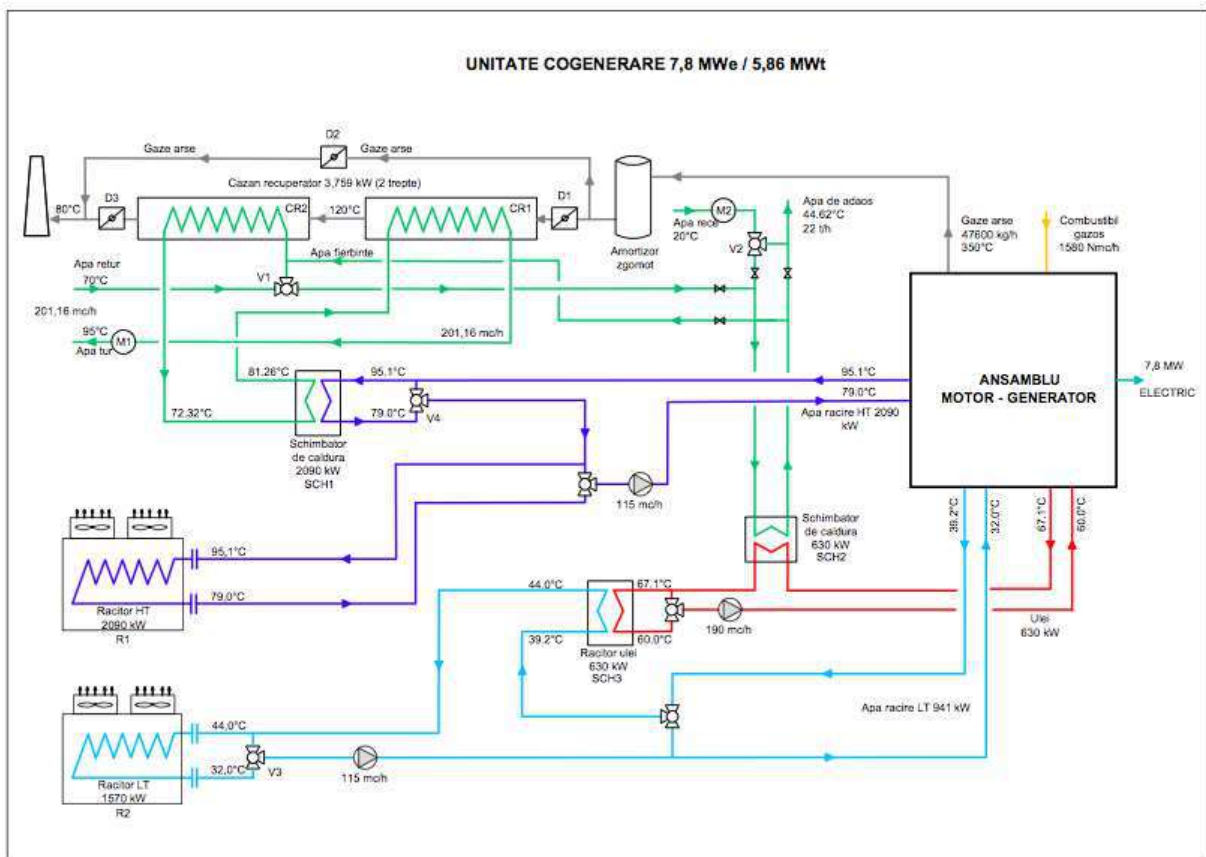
UNITATE COGENERARE 7,8 MWe / 5,86 MWt

D2
Gaze arse
Gaze arse
Cazan recuperator 3,759 kW (2 trepte)
80°C
D3
CR2
120°C
CR1
D1
Amortizor zgomot
M2
Apa rece 20°C
V2
Apa de adaos 44.62°C 22 t/h
Gaze arse 47600 kg/h 350°C
Combustibil gazos 1580 Nmc/h
Apa fierbinte
Apa retur 70°C
V1
201,16 mc/h
201,16 mc/h
95°C
M1
Apa tur
81.26°C
95.1°C
95.1°C
79.0°C
Apa racire HT 2090 kW
72.32°C
79.0°C
V4
Schimbator de caldura 2090 kW SCH1
ANSAMBLU MOTOR - GENERATOR
7,8 MW
ELECTRIC
115 mc/h
39.2°C
32.0°C
67.1°C
60.0°C
Schimbator de caldura 630 kW SCH2
95,1°C
79.0°C
Racitor HT 2090 kW R1
44.0°C
67.1°C
39.2°C
60.0°C
190 mc/h
Racitor ulei 630 kW SCH3
Ulei 630 kW
Apa racire LT 941 kW
44.0°C
V3
32.0°C
115 mc/h
Racitor LT 1570 kW R2